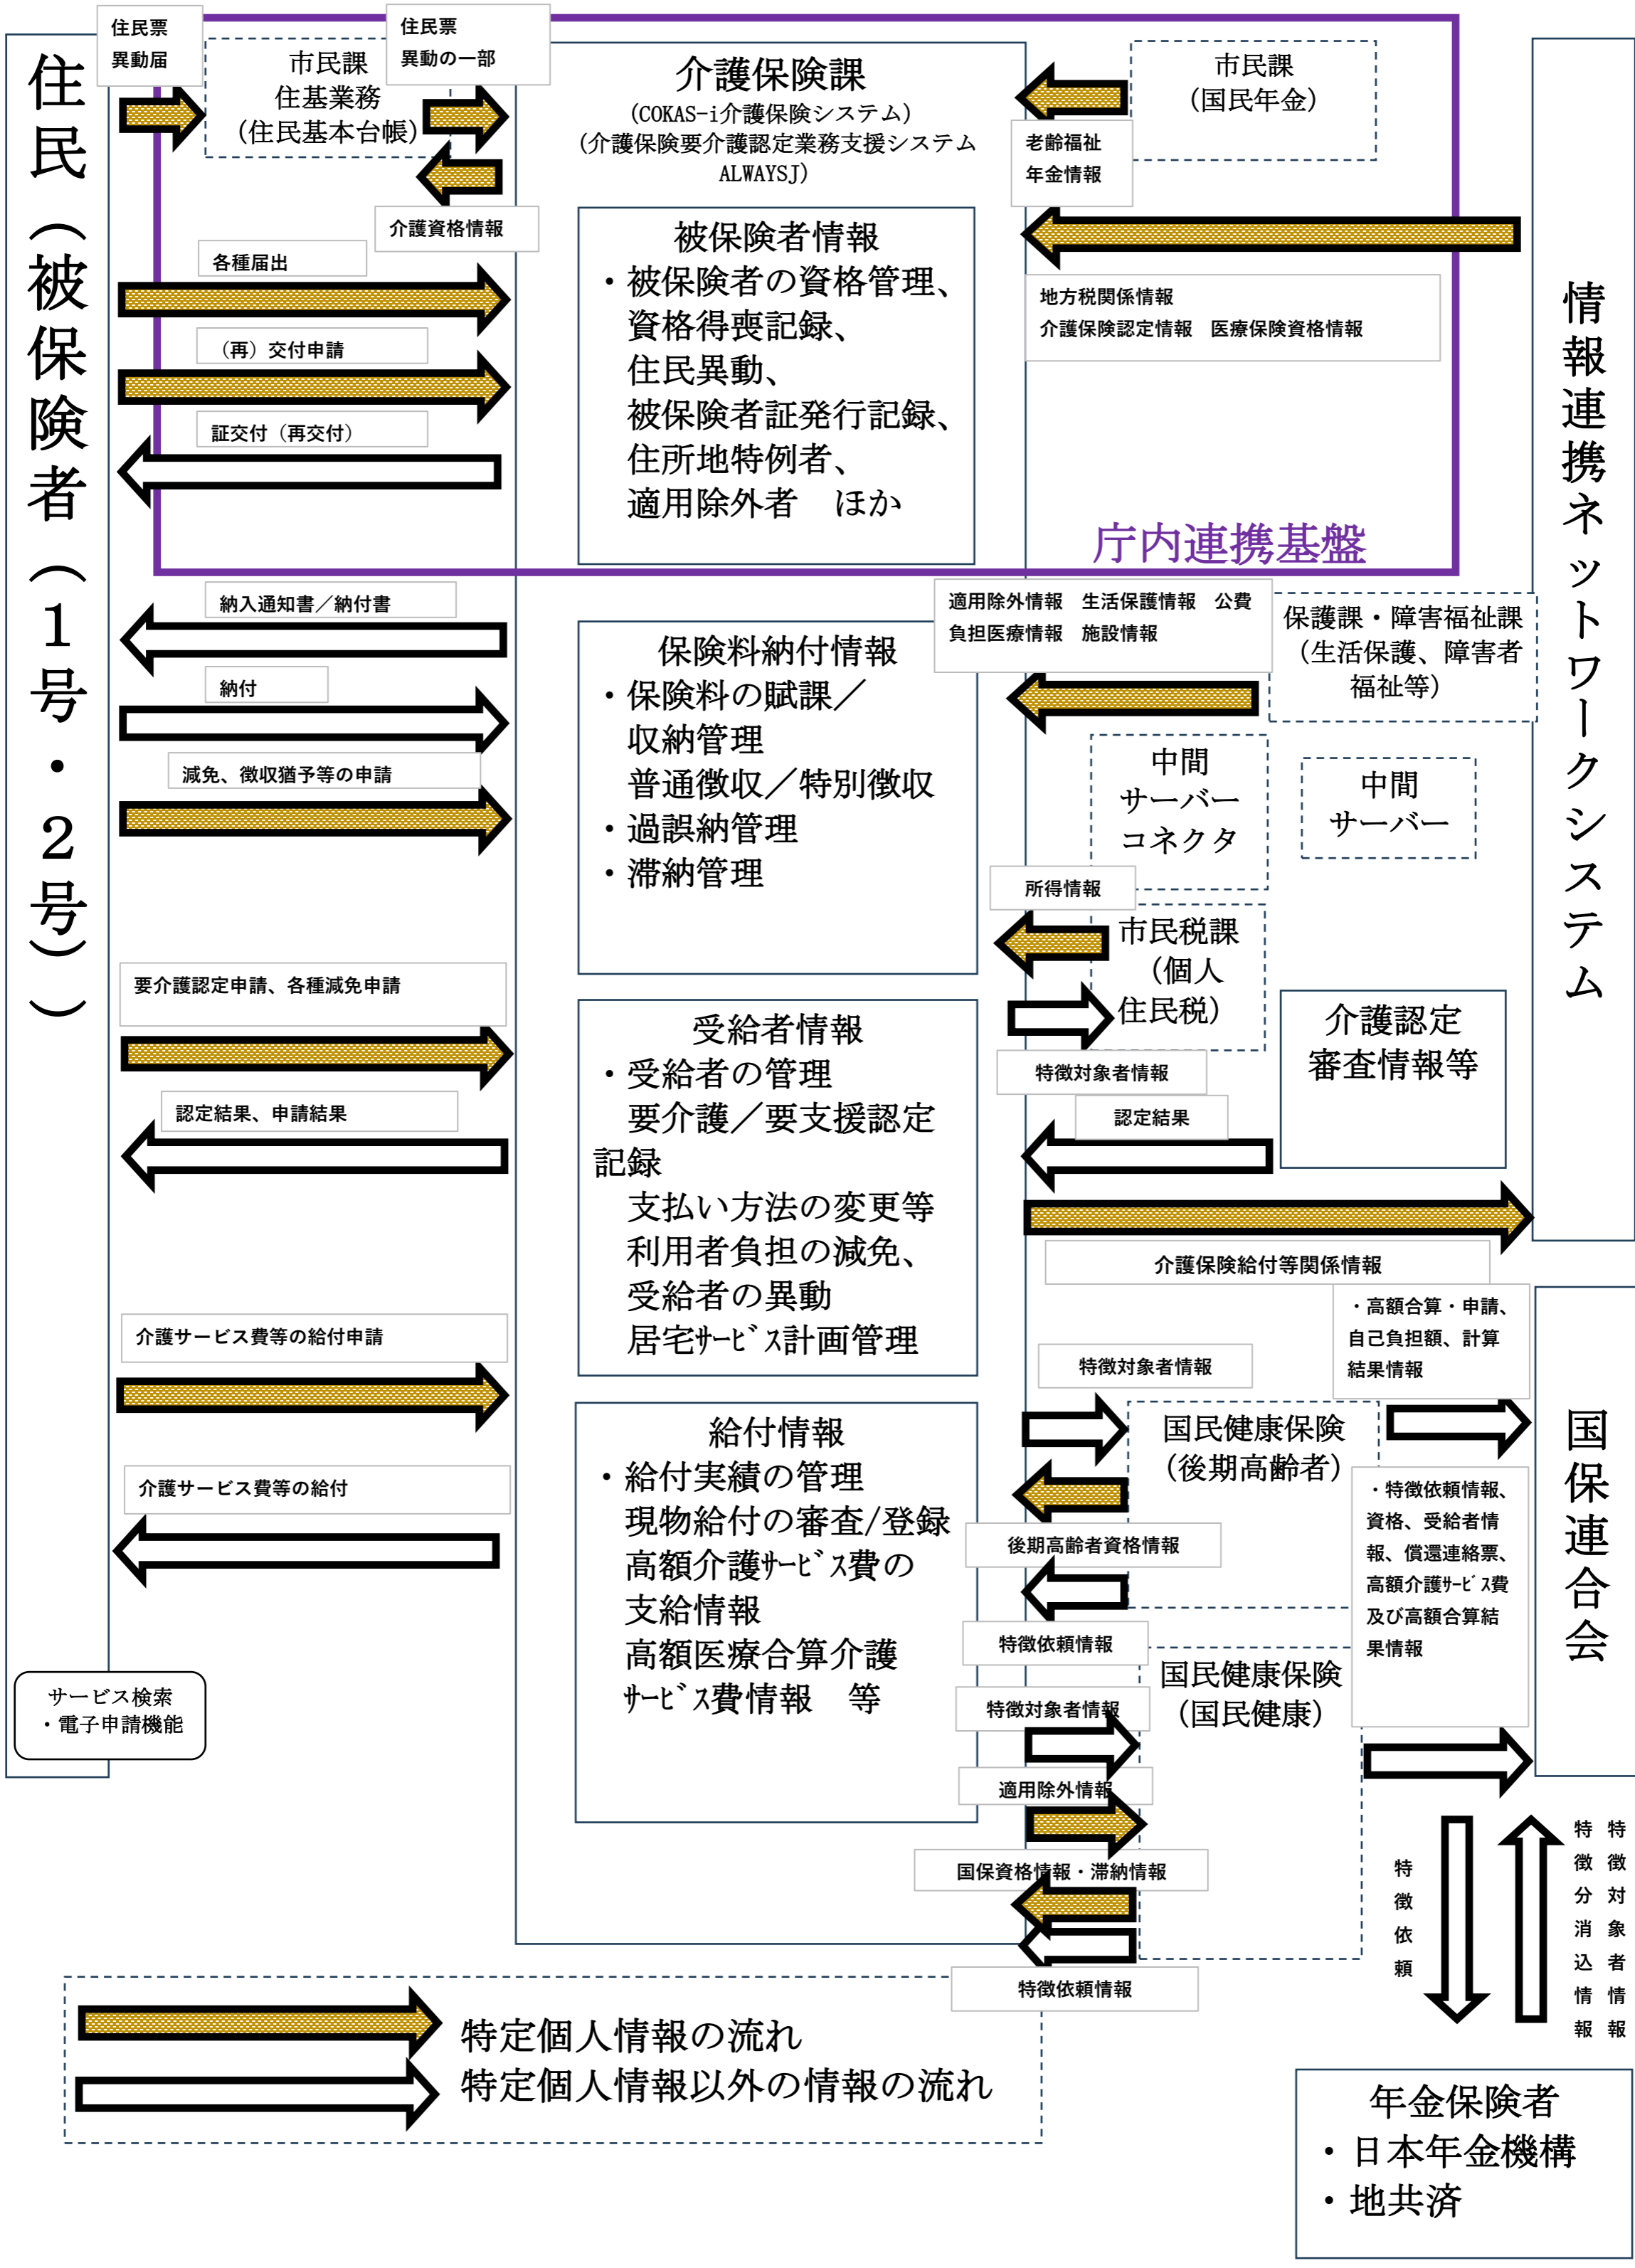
住民（被保険者（1号・2号））

住民票異動届

市民課
住基業務
（住民基本台帳）

住民票異動の一部

介護保険課
（COKAS-i介護保険システム）
（介護保険要介護認定業務支援システムALWAYSJ）

市民課
（国民年金）

老齢福祉年金情報

介護資格情報

各種届出

（再）交付申請

証交付（再交付）

被保険者情報
・被保険者の資格管理、資格得喪記録、住民異動、被保険者証発行記録、住所地特例者、適用除外者　ほか

地方税関係情報
介護保険認定情報　医療保険資格情報

庁内連携基盤

情報連携ネットワークシステム

納入通知書／納付書

納付

減免、徴収猶予等の申請

保険料納付情報
・保険料の賦課／収納管理
普通徴収／特別徴収
・過誤納管理
・滞納管理

適用除外情報　生活保護情報　公費負担医療情報　施設情報

保護課・障害福祉課
（生活保護、障害者福祉等）

中間サーバーコネクタ

中間サーバー

所得情報

市民税課
（個人住民税）

要介護認定申請、各種減免申請

認定結果、申請結果

受給者情報
・受給者の管理
要介護／要支援認定記録
支払い方法の変更等
利用者負担の減免、
受給者の異動
居宅ｻｰﾋﾞｽ計画管理

特徴対象者情報

認定結果

介護認定審査情報等

介護保険給付等関係情報

・高額合算・申請、自己負担額、計算結果情報

介護サービス費等の給付申請

特徴対象者情報

国民健康保険
（後期高齢者）

国保連合会

介護サービス費等の給付

給付情報
・給付実績の管理
現物給付の審査/登録
高額介護ｻｰﾋﾞｽ費の支給情報
高額医療合算介護ｻｰﾋﾞｽ費情報　等

後期高齢者資格情報

・特徴依頼情報、資格、受給者情報、償還連絡票、高額介護ｻｰﾋﾞｽ費及び高額合算結果情報

特徴依頼情報

国民健康保険
（国民健康）

特徴対象者情報

適用除外情報

国保資格情報・滞納情報

特徴依頼情報

サービス検索・電子申請機能

特徴依頼

特徴分消込情報

特徴対象者情報

特定個人情報の流れ
特定個人情報以外の情報の流れ

年金保険者
・日本年金機構
・地共済